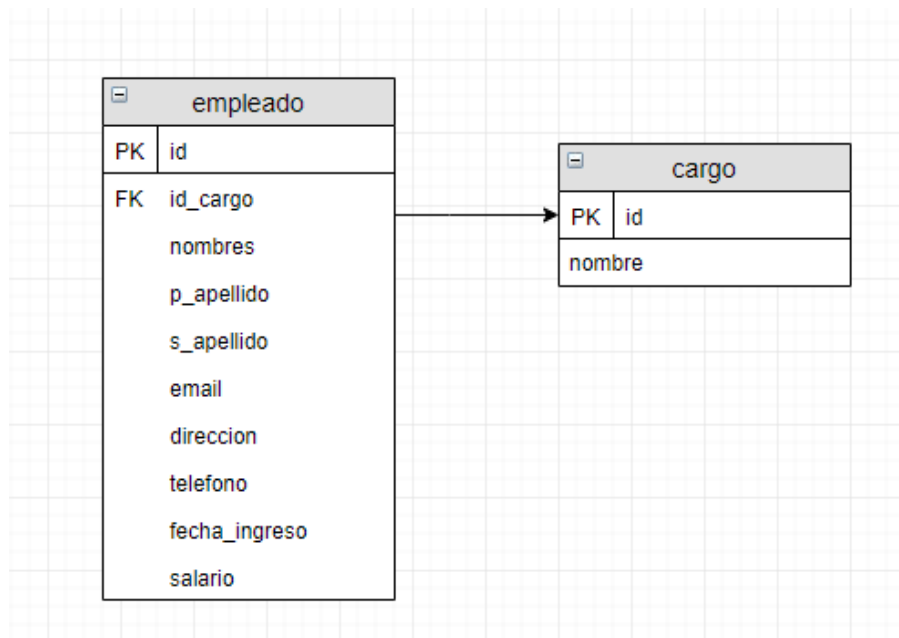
empleado

| PK | id |
|---|---|
| FK | id_cargo |
| | nombres |
| | p_apellido |
| | s_apellido |
| | email |
| | direccion |
| | telefono |
| | fecha_ingreso |
| | salario |

cargo

| PK | id |
|---|---|
| nombre | |